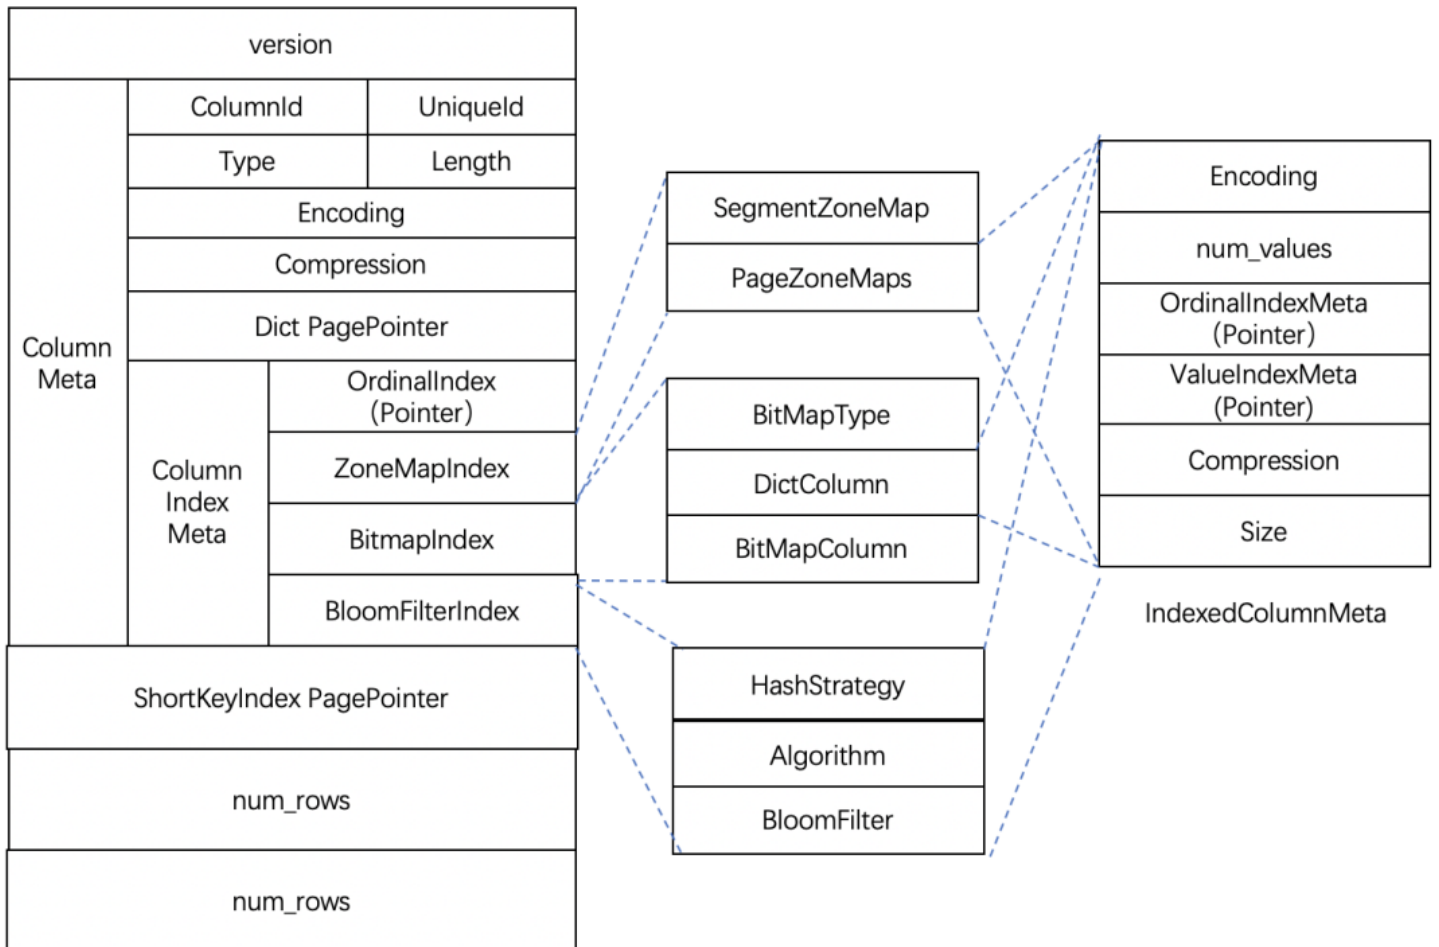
version

Column Meta

ColumnId

UniqueId

Type

Length

Encoding

Compression

Dict PagePointer

Column Index Meta

OrdinalIndex (Pointer)

ZoneMapIndex

BitmapIndex

BloomFilterIndex

ShortKeyIndex PagePointer

num_rows

num_rows

SegmentZoneMap

PageZoneMaps

BitMapType

DictColumn

BitMapColumn

HashStrategy

Algorithm

BloomFilter

Encoding

num_values

OrdinalIndexMeta (Pointer)

ValueIndexMeta (Pointer)

Compression

Size

IndexedColumnMeta